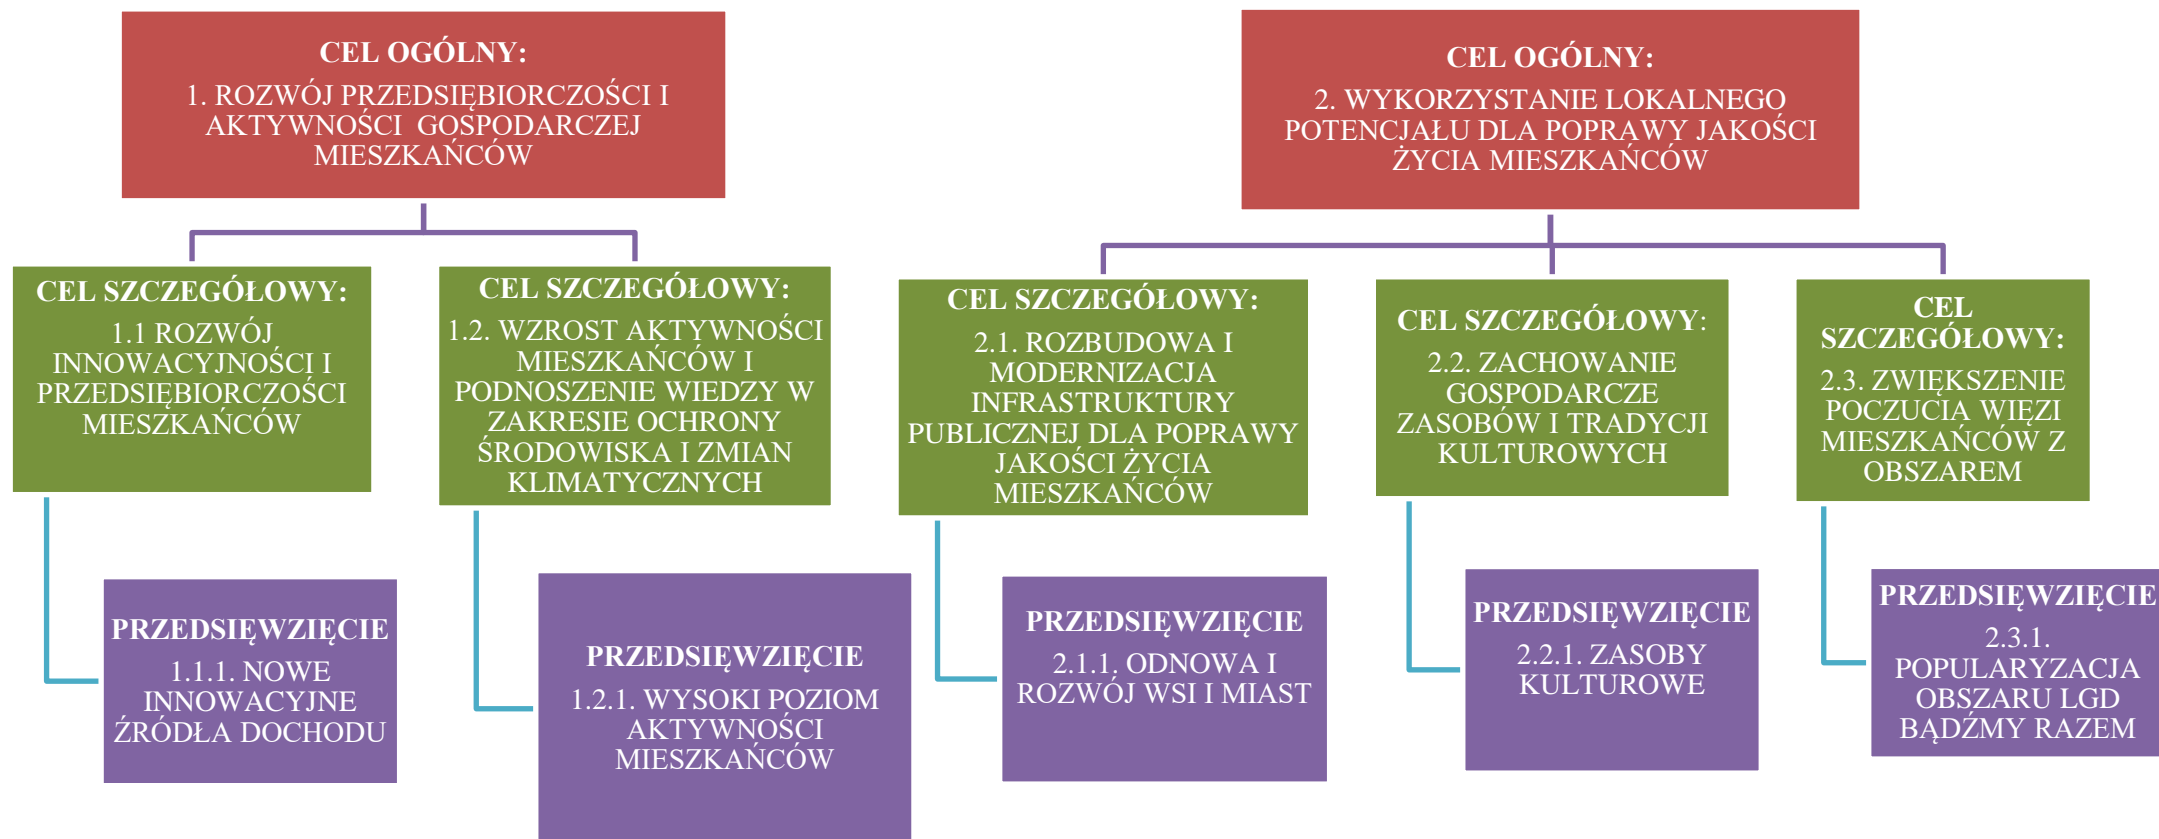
CEL OGÓLNY:
1. ROZWÓJ PRZEDSIĘBIORCZOŚCI I AKTYWNOŚCI GOSPODARCZEJ MIESZKAŃCÓW

CEL OGÓLNY:
2. WYKORZYSTANIE LOKALNEGO POTENCJAŁU DLA POPRAWY JAKOŚCI ŻYCIA MIESZKAŃCÓW

CEL SZCZEGÓŁOWY:
1.1 ROZWÓJ INNOWACYJNOŚCI I PRZEDSIĘBIORCZOŚCI MIESZKAŃCÓW

CEL SZCZEGÓŁOWY:
1.2. WZROST AKTYWNOŚCI MIESZKAŃCÓW I PODNOSZENIE WIEDZY W ZAKRESIE OCHRONY ŚRODOWISKA I ZMIAN KLIMATYCZNYCH

CEL SZCZEGÓŁOWY:
2.1. ROZBUDOWA I MODERNIZACJA INFRASTRUKTURY PUBLICZNEJ DLA POPRAWY JAKOŚCI ŻYCIA MIESZKAŃCÓW

CEL SZCZEGÓŁOWY:
2.2. ZACHOWANIE GOSPODARCZE ZASOBÓW I TRADYCJI KULTUROWYCH

CEL SZCZEGÓŁOWY:
2.3. ZWIĘKSZENIE POCZUCIA WIĘZI MIESZKAŃCÓW Z OBSZAREM

PRZEDSIĘWZIĘCIE
1.1.1. NOWE INNOWACYJNE ŹRÓDŁA DOCHODU

PRZEDSIĘWZIĘCIE
1.2.1. WYSOKI POZIOM AKTYWNOŚCI MIESZKAŃCÓW

PRZEDSIĘWZIĘCIE
2.1.1. ODNOWA I ROZWÓJ WSI I MIAST

PRZEDSIĘWZIĘCIE
2.2.1. ZASOBY KULTUROWE

PRZEDSIĘWZIĘCIE
2.3.1. POPULARYZACJA OBSZARU LGD BĄDŹMY RAZEM